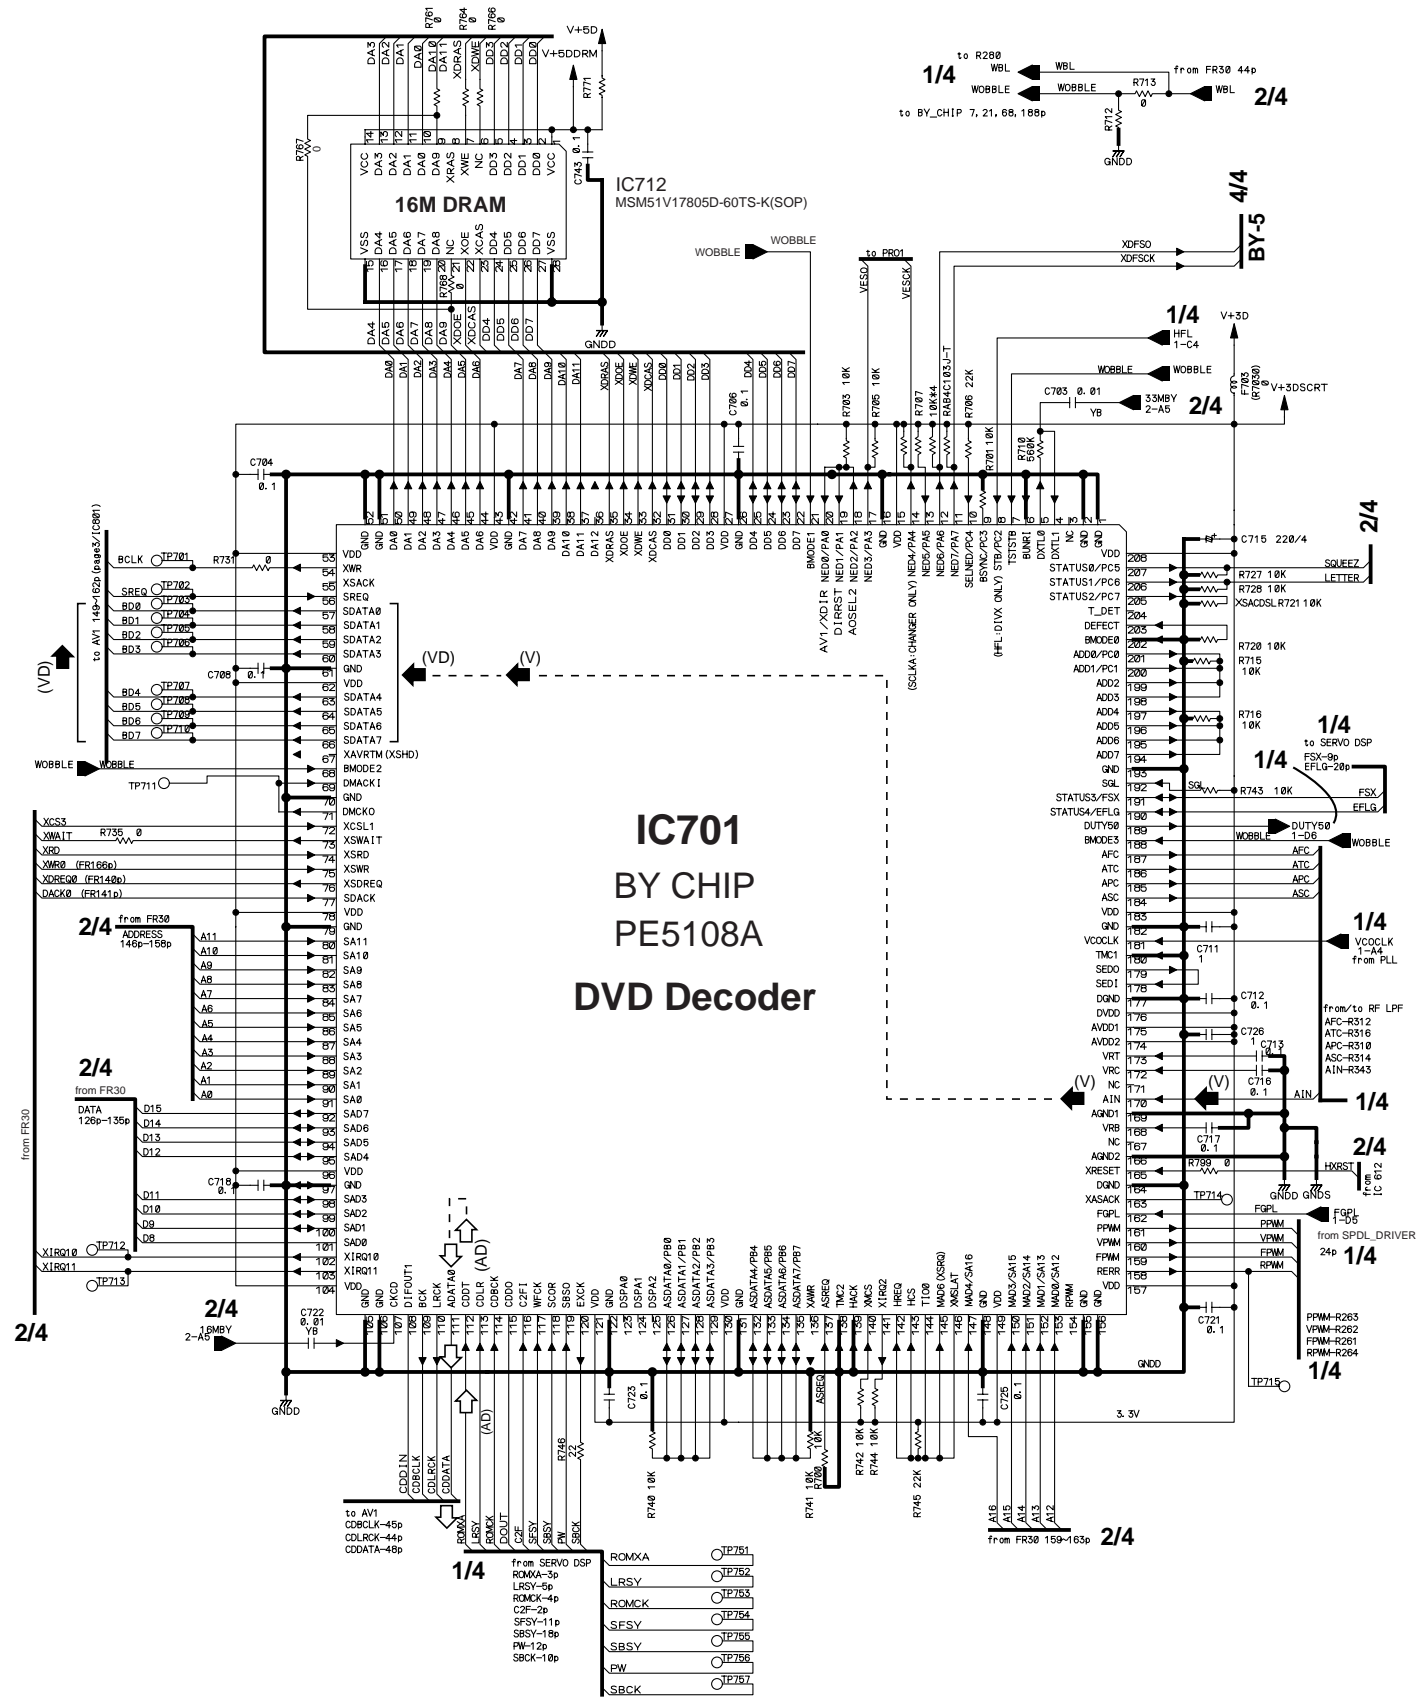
R761 0
R764 0
R766 0
V+5D
V+5DDRM
DA3 DA2 DA1 DA0 DA10 DA11 XDRAS XDWE DD3 DD2 DD1 DD0
R771
R767 0
C743 0.1
VCC DA3 DA2 DA1 DA0 DA9 XRAS XWE NC DD3 DD2 DD1 DD0 VCC
16M DRAM
VSS DA4 DA5 DA6 DA7 DA8 NC XOE XCAS DD4 DD5 DD6 DD7 VSS
IC712
MSM51V17805D-60TS-K(SOP)
R768 0
GNDD
DA4 DA5 DA6 DA7 DA8 DA9 XDOE XDCAS DD4 DD5 DD6 DD7

1/4 to R280 WBL WBL
WOBBLE WOBBLE
R713 0
from FR30 44p
WBL 2/4
to BY_CHIP 7,21,68,188p
R712
GNDD

4/4 BY-5
XDFSO
XDFSCK
WOBBLE WOBBLE
to PRO1
VESO VESCK
1/4 HFL 1-C4
V+3D
WOBBLE WOBBLE
C703 0.01 YB
33MBY 2-A5
2/4
F703 (R7030) 0
V+3DSCRT
R703 10K R705 10K R707 10K*4 RA04C103J-T R706 22K R701 10K R710 560K
C706 0.1
DA0 DA1 DA2 DA3 DA4 DA5 DA6 DA7 DA8 DA9 DA10 DA11 XDRAS XDOE XDWE XDCAS DD0 DD1 DD2 DD3 DD4 DD5 DD6 DD7
C704 0.1

GND GND DA0 DA1 DA2 DA3 DA4 DA5 DA6 VDD GND DA7 DA8 DA9 DA10 DA11 DA12 XDRAS XDOE XDWE XDCAS DD0 DD1 DD2 DD3 VDD GND DD4 DD5 DD6 DD7 BMODE1 AV1/XDIR NED0/PA0 DIRRST NED1/PA1 AOSEL2 NED2/PA2 NED3/PA3 GND VDD (SCLKA:CHANGER ONLY) NED4/PA4 NED5/PA5 NED6/PA6 NED7/PA7 SELNED/PC4 BSYNC/PC3 (HFL:DIVX ONLY) STB/PC2 TSTSTB BUNRI DXTL0 DXTL1 NC GND GND

BCLK TP701 R731 0
SREQ TP702 TP703
BD0 TP704 BD1 TP705 BD2 TP706 BD3
to AV1 149-162p(page3/IC801)
(VD)
C708 0.1
BD4 TP707 BD5 TP708 BD6 TP709 BD7 TP710
WOBBLE WOBBLE
TP711
VDD XWR XSACK SREQ SDATA0 SDATA1 SDATA2 SDATA3 GND VDD SDATA4 SDATA5 SDATA6 SDATA7 XAVRTM(XSHD) BMODE2 DMACKI GND DMCKO XCSL1 XSWAIT XSRD XSWR XSDREQ SDACK VDD GND SA11 SA10 SA9 SA8 SA7 SA6 SA5 SA4 SA3 SA2 SA1 SA0 SAD7 SAD6 SAD5 SAD4 VDD GND SAD3 SAD2 SAD1 SAD0 XIRQ10 XIRQ11 VDD
(VD) (V)
XCS3 XWAIT R735 0 XRD XWR0 (FR166p) XDREQ0 (FR140p) DACK0 (FR141p)
2/4 from FR30 ADDRESS 146p-158p
A11 A10 A9 A8 A7 A6 A5 A4 A3 A2 A1 A0
2/4 from FR30 DATA 126p-135p
D15 D14 D13 D12 D11 D10 D9 D8
C718 0.1
from FR30
XIRQ10 TP712 XIRQ11 TP713
2/4
2/4 16MBY 2-A5
C722 0.01 YB
GNDD

IC701
BY CHIP
PE5108A
DVD Decoder

C715 220/4
2/4
VDD STATUS0/PC5 STATUS1/PC6 STATUS2/PC7 T_DET DEFECT BMODE0 ADD0/PC0 ADD1/PC1 ADD2 ADD3 ADD4 ADD5 ADD6 ADD7 GND SGL STATUS3/FSX STATUS4/EFLG DUTY50 BMODE3 AFC ATC APC ASC VDD GND VCOCLK TMC1 SEDO SEDI DGND DVDD AVDD1 AVDD2 VRT VRC NC AIN AGND1 VRB NC AGND2 XRESET DGND XASACK FGPL PPWM VPWM FPWM RERR VDD
R727 10K SQUEEZ
R728 10K LETTER
XSACDSL R721 10K
R720 10K
R715 10K
R716 10K
1/4 to SERVO DSP FSX-9p EFLG-20p
1/4
SGL R743 10K FSX EFLG
WOBBLE DUTY50 1-D6
WOBBLE
AFC ATC APC ASC
1/4 VCOCLK 1-A4 from PLL
C711 1
C712 0.1
C726 1
C713 0.1
C716 0.1
from/to RF LPF AFC-R312 ATC-R316 APC-R310 ASC-R314 AIN-R343
(V) (V) AIN 1/4
C717 0.1
2/4
R799 0 HXRST from IC 612
GNDD GNDS
TP714
FGPL FGPL 1-D5 from SPDL_DRIVER 24p 1/4
PPWM VPWM FPWM RPWM
C721 0.1
PPWM-R263 VPWM-R262 FPWM-R261 RPWM-R264 1/4
TP715

GND GND CKCD DIFOUT1 BCK LRCK ADATA0 CDDT CDLR CDBCK CDDO C2FI WFCK SCOR SBSO EXCK VDD GND DSPA0 DSPA1 DSPA2 ASDATA0/PB0 ASDATA1/PB1 ASDATA2/PB2 ASDATA3/PB3 VDD GND ASDATA4/PB4 ASDATA5/PB5 ASDATA6/PB6 ASDATA7/PB7 XAWR ASREQ TMC2 HACK XMCS XIRQ2 HREQ HCS TIO0 MAD6(XSRQ) XMSLAT MAD4/SA16 GND VDD MAD3/SA15 MAD2/SA14 MAD1/SA13 MAD0/SA12 RPWM GND GND
(AD)
GNDD
C723 0.1
C725 0.1
3.3V
R746 22
ASREQ
R740 10K
R741 10K R700 10K
R742 10K R744 10K
R745 22K
CDDIN CDBCLK CDLRCK CDDATA
to AV1 CDBCLK-45p CDLRCK-44p CDDATA-48p
(AD)
ROMXA LRSY ROMCK DOUT C2F SFSY SBSY PW SBCK
1/4
from SERVO DSP ROMXA-3p LRSY-5p ROMCK-4p C2F-2p SFSY-11p SBSY-18p PW-12p SBCK-10p
ROMXA TP751 LRSY TP752 ROMCK TP753 SFSY TP754 SBSY TP755 PW TP756 SBCK TP757
A16 A15 A14 A13 A12
from FR30 159-163p 2/4